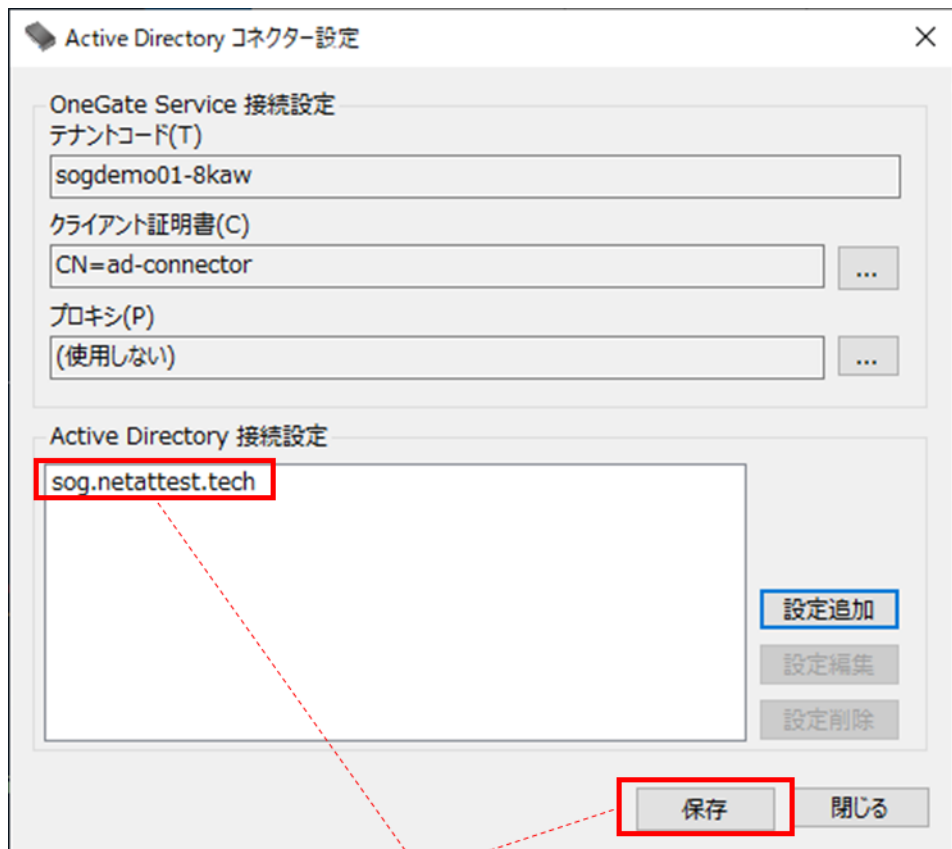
Active Directory コネクター設定

OneGate Service 接続設定

テナントコード(T)

sogdemo01-8kaw

クライアント証明書(C)

CN=ad-connector

...

プロキシ(P)

(使用しない)

...

Active Directory 接続設定

sog.netattest.tech

設定追加

設定編集

設定削除

保存

閉じる